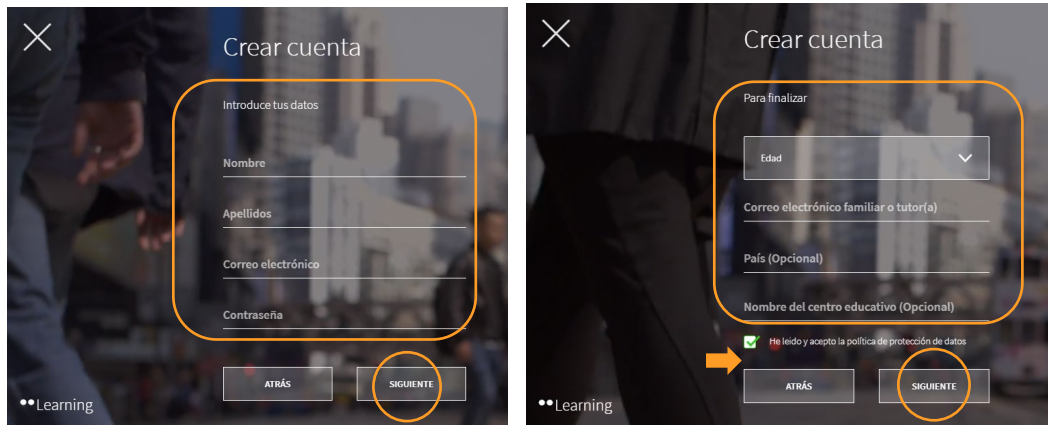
Crear cuenta

Introduce tus datos

Nombre

Apellidos

Correo electrónico

Contraseña

ATRÁS

SIGUIENTE

Learning

Crear cuenta

Para finalizar

Edad

Correo electrónico familiar o tutor(a)

País (Opcional)

Nombre del centro educativo (Opcional)

He leído y acepto la política de protección de datos

ATRÁS

SIGUIENTE

Learning